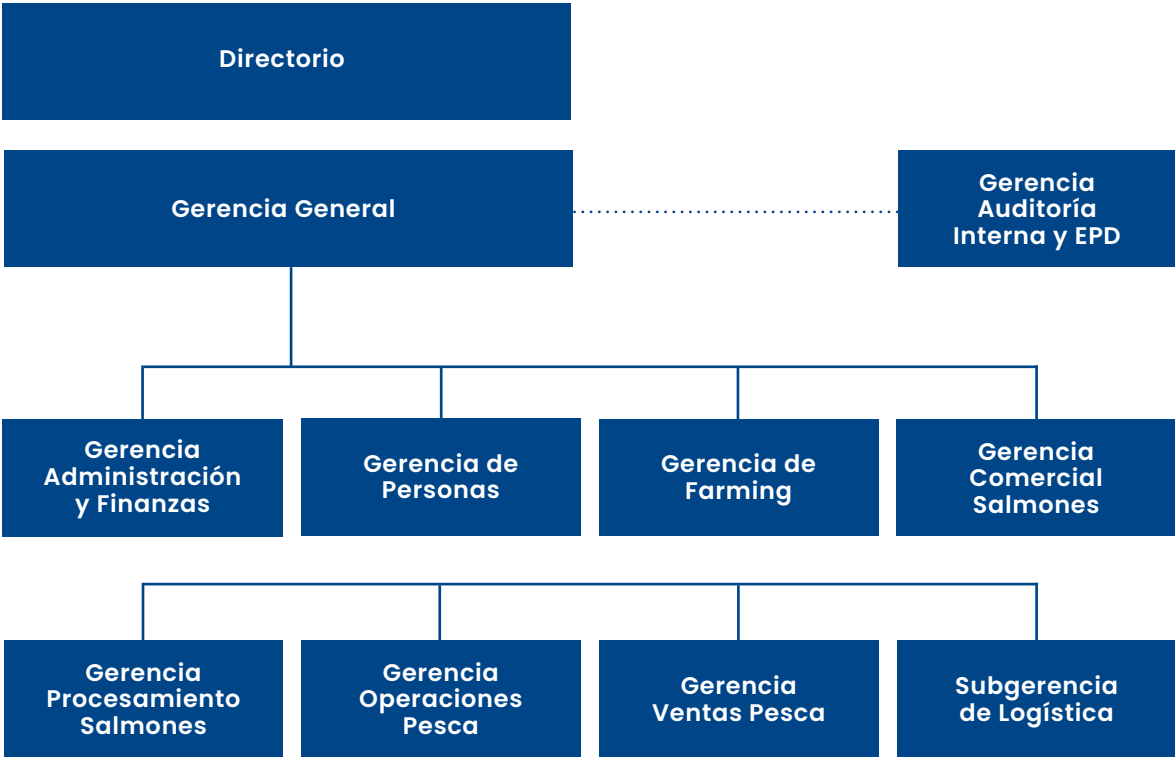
Directorio

Gerencia General

Gerencia Auditoría Interna y EPD

Gerencia Administración y Finanzas

Gerencia de Personas

Gerencia de Farming

Gerencia Comercial Salmones

Gerencia Procesamiento Salmones

Gerencia Operaciones Pesca

Gerencia Ventas Pesca

Subgerencia de Logística